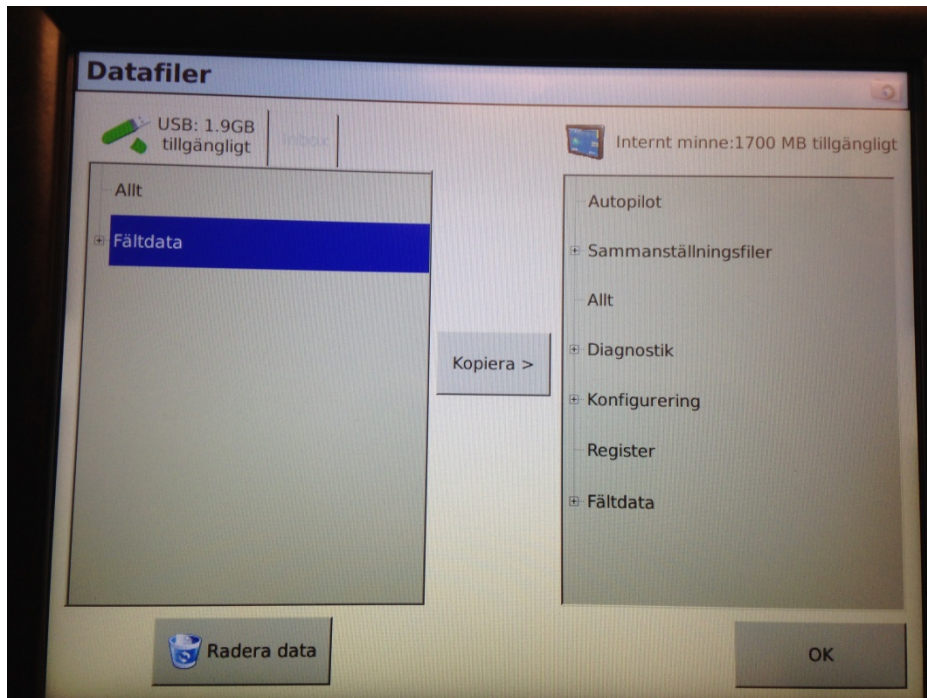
Datafiler

USB: 1.9GB tillgängligt

Inbox

Internt minne:1700 MB tillgängligt

Allt

Fältdata

Kopiera >

Autopilot

Sammanställningsfiler

Allt

Diagnostik

Konfigurering

Register

Fältdata

Radera data

OK